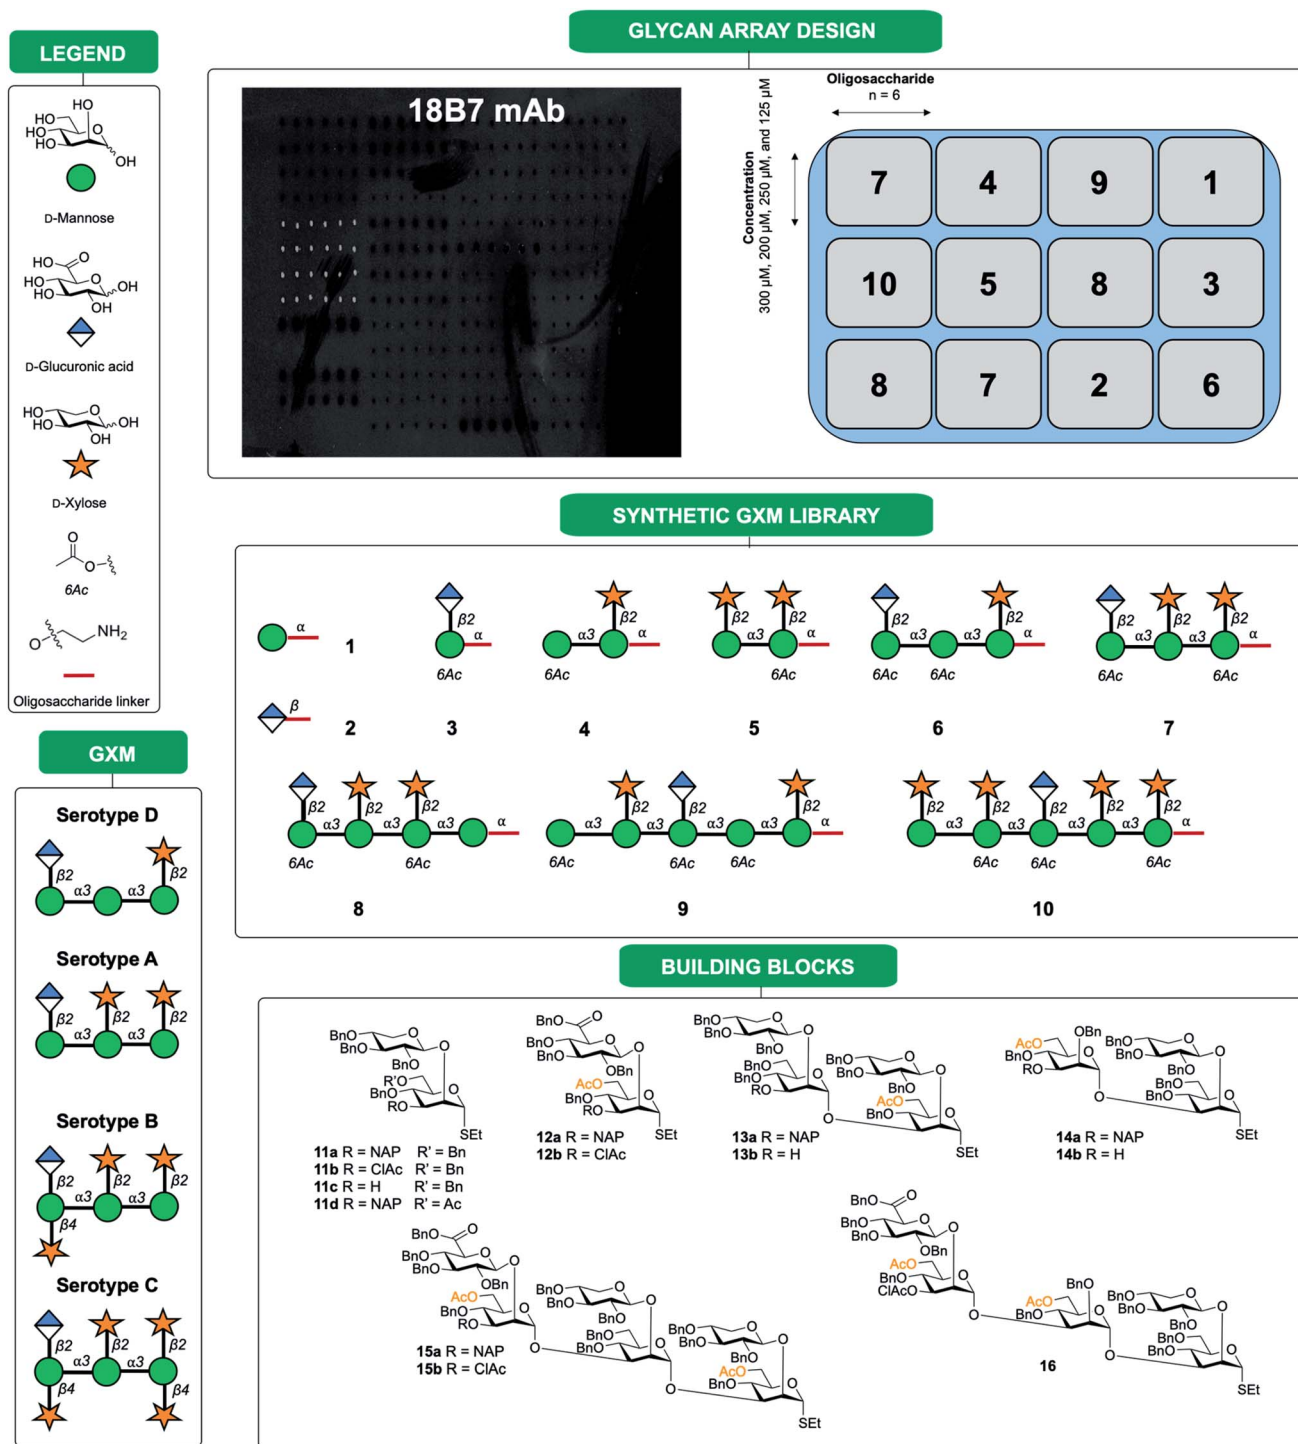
LEGEND

HO
HO
HO
HO
O
OH

D-Mannose

HO
O
HO
HO
O
OH
OH

D-Glucuronic acid

HO
HO
O
OH
OH

D-Xylose

O
O
6Ac

O
NH$_2$

Oligosaccharide linker

GXM

Serotype D
β2 α3 α3 β2

Serotype A
β2 β2 β2 α3 α3

Serotype B
β2 β2 β2 α3 α3 β4

Serotype C
β2 β2 β2 α3 α3 β4 β4

GLYCAN ARRAY DESIGN

18B7 mAb

Oligosaccharide n = 6

Concentration 300 μM, 200 μM, 250 μM, and 125 μM

| 7 | 4 | 9 | 1 |
|---|---|---|---|
| 10 | 5 | 8 | 3 |
| 8 | 7 | 2 | 6 |

SYNTHETIC GXM LIBRARY

α 1
β 2
β2 α 6Ac 3
α3 β2 α 6Ac 4
β2 α3 β2 α 6Ac 5
β2 α3 α3 β2 α 6Ac 6Ac 6
β2 α3 β2 α3 β2 α 6Ac 6Ac 7
β2 α3 β2 α3 β2 α3 α 6Ac 6Ac 8
α3 β2 α3 β2 α3 α3 β2 α 6Ac 6Ac 6Ac 9
β2 α3 β2 α3 β2 α3 β2 α3 β2 α 6Ac 6Ac 6Ac 10

BUILDING BLOCKS

BnO BnO O BnO R'O BnO RO O SEt
11a R = NAP R' = Bn
11b R = ClAc R' = Bn
11c R = H R' = Bn
11d R = NAP R' = Ac

BnO O BnO BnO O OBn AcO BnO RO O SEt
12a R = NAP
12b R = ClAc

BnO BnO O BnO BnO BnO RO O BnO BnO O BnO AcO BnO O SEt
13a R = NAP
13b R = H

AcO BnO RO OBn O BnO BnO O BnO BnO BnO O SEt
14a R = NAP
14b R = H

BnO O BnO BnO OBn AcO BnO RO O BnO BnO O BnO BnO O BnO BnO O BnO AcO BnO O SEt
15a R = NAP
15b R = ClAc

BnO O BnO BnO OBn AcO BnO ClAcO O BnO AcO BnO O BnO BnO BnO BnO O SEt
16